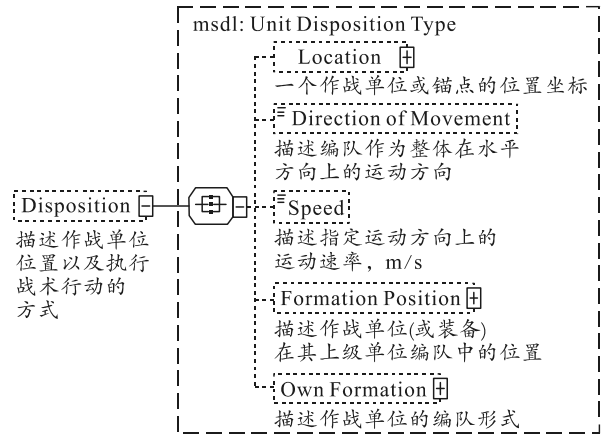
msdl: Unit Disposition Type

Disposition
描述作战单位位置以及执行战术行动的方式

Location
一个作战单位或锚点的位置坐标

Direction of Movement
描述编队作为整体在水平方向上的运动方向

Speed
描述指定运动方向上的运动速率，m/s

Formation Position
描述作战单位(或装备)在其上级单位编队中的位置

Own Formation
描述作战单位的编队形式